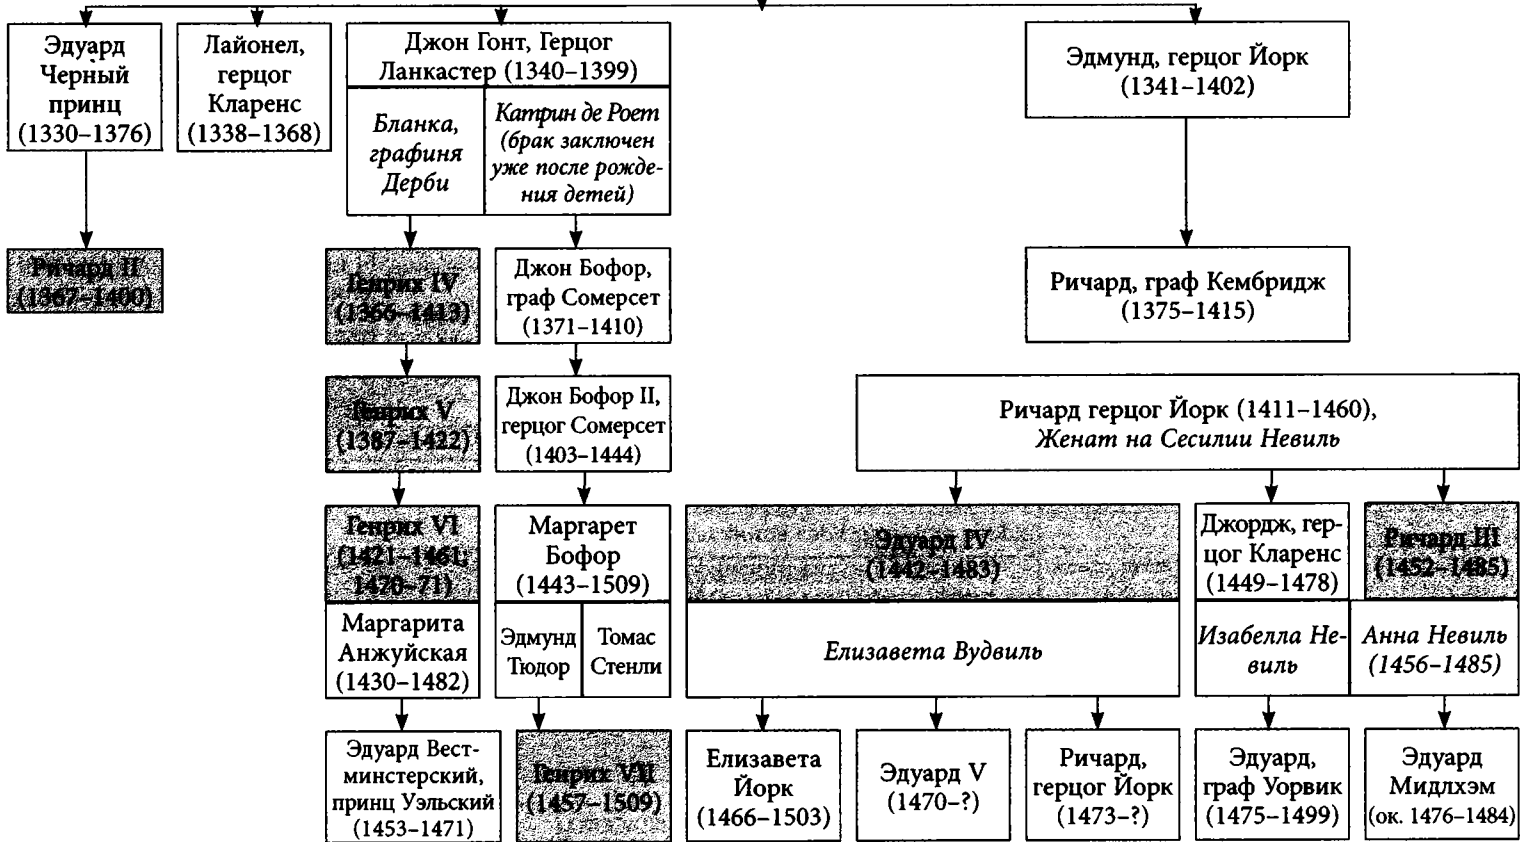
Эдуард Черный принц (1330–1376)

Лайонел, герцог Кларенс (1338–1368)

Джон Гонт, Герцог Ланкастер (1340–1399)

Бланка, графиня Дерби

Катрин де Роет (брак заключен уже после рождения детей)

Эдмунд, герцог Йорк (1341–1402)

Ричард II (1367–1400)

Генрих IV (1366–1413)

Джон Бофор, граф Сомерсет (1371–1410)

Ричард, граф Кембридж (1375–1415)

Генрих V (1387–1422)

Джон Бофор II, герцог Сомерсет (1403–1444)

Ричард герцог Йорк (1411–1460), *Женат на Сесилии Невиль*

Генрих VI (1421–1461; 1470–71)

Маргарет Бофор (1443–1509)

Эдуард IV (1442–1483)

Джордж, герцог Кларенс (1449–1478)

Ричард III (1452–1485)

Маргарита Анжуйская (1430–1482)

Эдмунд Тюдор

Томас Стенли

*Елизавета Вудвиль*

*Изабелла Невиль*

*Анна Невиль (1456–1485)*

Эдуард Вестминстерский, принц Уэльский (1453–1471)

Генрих VII (1457–1509)

Елизавета Йорк (1466–1503)

Эдуард V (1470–?)

Ричард, герцог Йорк (1473–?)

Эдуард, граф Уорвик (1475–1499)

Эдуард Мидлхэм (ок. 1476–1484)